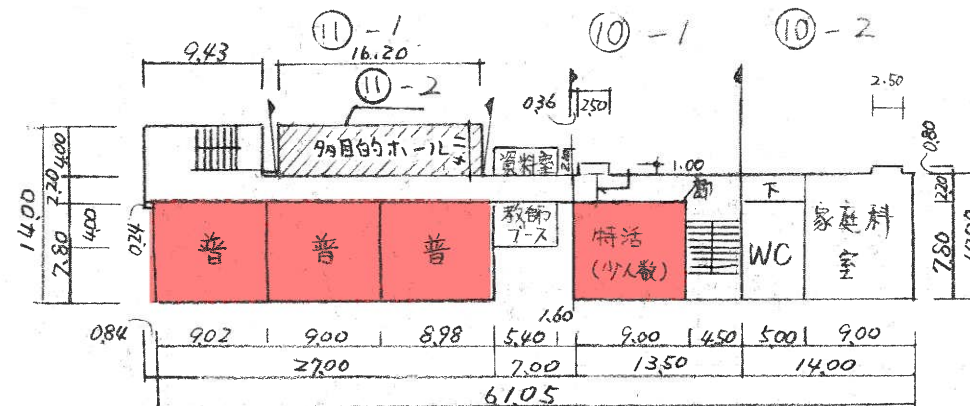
⑪ −1
⑩ −1
⑩ − 2
9.43
16.20
⑪ − 2
2.50
0.36
2.50
多目的ホール
資料室
扉
1.00
0.80
14.00
2.20
4.00
2.20
4.00
7.80
0.24
普
普
普
教師ブース
特活（少人数）
階
下
WC
家庭科室
2.20
7.80
1.60
0.84
9.02
9.00
8.98
5.40
9.00
4.50
5.00
9.00
27.00
7.00
13.50
14.00
61.05